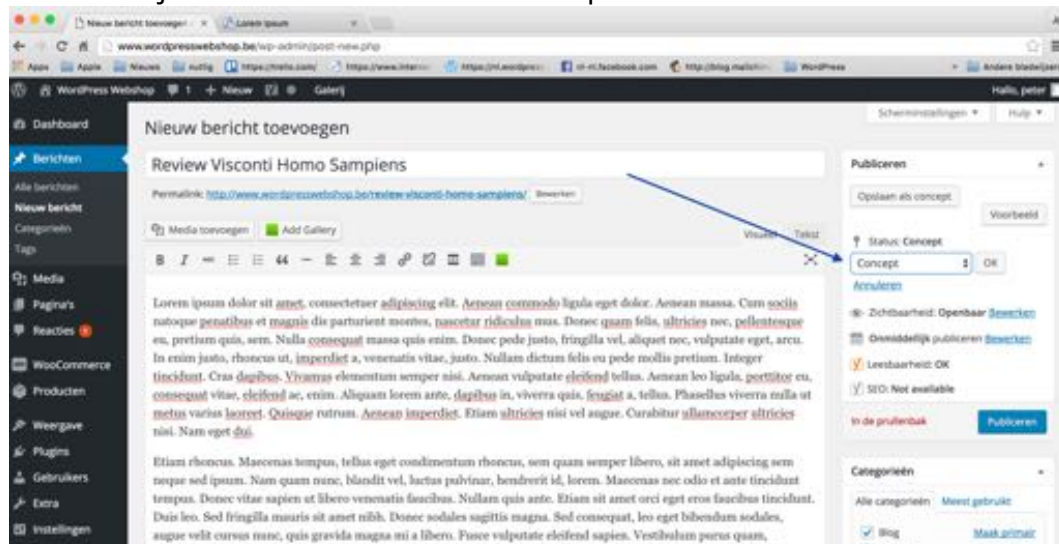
Nieuw bericht toevoegen ×   Lorem ipsum ×

www.wordpresswebshop.be/wp-admin/post-new.php

Apps   Apple   Nieuws   nuttig   https://trello.com/   https://www.intern   https://nl.wordpress   nl-nl.facebook.com   http://blog.mailchi   WordPress   Andere bladwijzers

WordPress Webshop   1   + Nieuw   Galerij   Hallo, peter

Dashboard
Berichten
Alle berichten
Nieuw bericht
Categorieën
Tags
Media
Pagina's
Reacties
WooCommerce
Producten
Weergave
Plugins
Gebruikers
Extra
Instellingen

Nieuw bericht toevoegen

Scherminstellingen ▾   Hulp ▾

Review Visconti Homo Sampiens

Permalink: http://www.wordpresswebshop.be/review-visconti-homo-sampiens/   Bewerken

Media toevoegen   Add Gallery   Visueel   Tekst

Lorem ipsum dolor sit amet, consectetuer adipiscing elit. Aenean commodo ligula eget dolor. Aenean massa. Cum sociis natoque penatibus et magnis dis parturient montes, nascetur ridiculus mus. Donec quam felis, ultricies nec, pellentesque eu, pretium quis, sem. Nulla consequat massa quis enim. Donec pede justo, fringilla vel, aliquet nec, vulputate eget, arcu. In enim justo, rhoncus ut, imperdiet a, venenatis vitae, justo. Nullam dictum felis eu pede mollis pretium. Integer tincidunt. Cras dapibus. Vivamus elementum semper nisi. Aenean vulputate eleifend tellus. Aenean leo ligula, porttitor eu, consequat vitae, eleifend ac, enim. Aliquam lorem ante, dapibus in, viverra quis, feugiat a, tellus. Phasellus viverra nulla ut metus varius laoreet. Quisque rutrum. Aenean imperdiet. Etiam ultricies nisi vel augue. Curabitur ullamcorper ultricies nisi. Nam eget dui.

Etiam rhoncus. Maecenas tempus, tellus eget condimentum rhoncus, sem quam semper libero, sit amet adipiscing sem neque sed ipsum. Nam quam nunc, blandit vel, luctus pulvinar, hendrerit id, lorem. Maecenas nec odio et ante tincidunt tempus. Donec vitae sapien ut libero venenatis faucibus. Nullam quis ante. Etiam sit amet orci eget eros faucibus tincidunt. Duis leo. Sed fringilla mauris sit amet nibh. Donec sodales sagittis magna. Sed consequat, leo eget bibendum sodales, augue velit cursus nunc, quis gravida magna mi a libero. Fusce vulputate eleifend sapien. Vestibulum purus quam,

Publiceren
Opslaan als concept
Voorbeeld
Status: Concept
Concept   OK
Annuleren
Zichtbaarheid: Openbaar Bewerken
Onmiddellijk publiceren Bewerken
Leesbaarheid: OK
SEO: Not available
In de prullenbak   Publiceren

Categorieën
Alle categorieën   Meest gebruikt
Blog   Maak primair